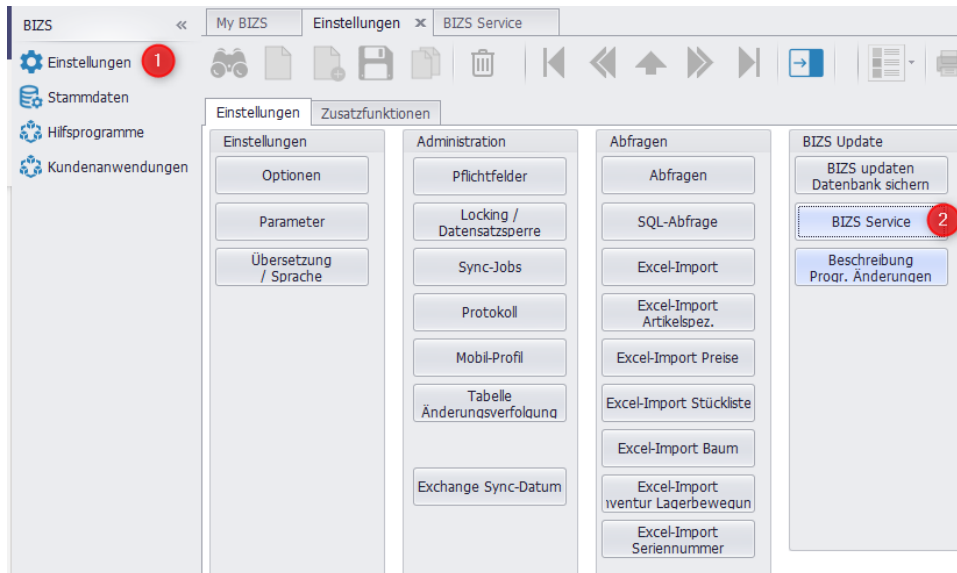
BIZS «

Einstellungen 1

Stammdaten

Hilfsprogramme

Kundenanwendungen

My BIZS | Einstellungen ✕ | BIZS Service

Einstellungen | Zusatzfunktionen

Einstellungen

Optionen

Parameter

Übersetzung / Sprache

Administration

Pflichtfelder

Locking / Datensatzsperre

Sync-Jobs

Protokoll

Mobil-Profil

Tabelle Änderungsverfolgung

Exchange Sync-Datum

Abfragen

Abfragen

SQL-Abfrage

Excel-Import

Excel-Import Artikelspez.

Excel-Import Preise

Excel-Import Stückliste

Excel-Import Baum

Excel-Import ıventur Lagerbewegun

Excel-Import Seriennummer

BIZS Update

BIZS updaten Datenbank sichern

BIZS Service 2

Beschreibung Progr. Änderungen